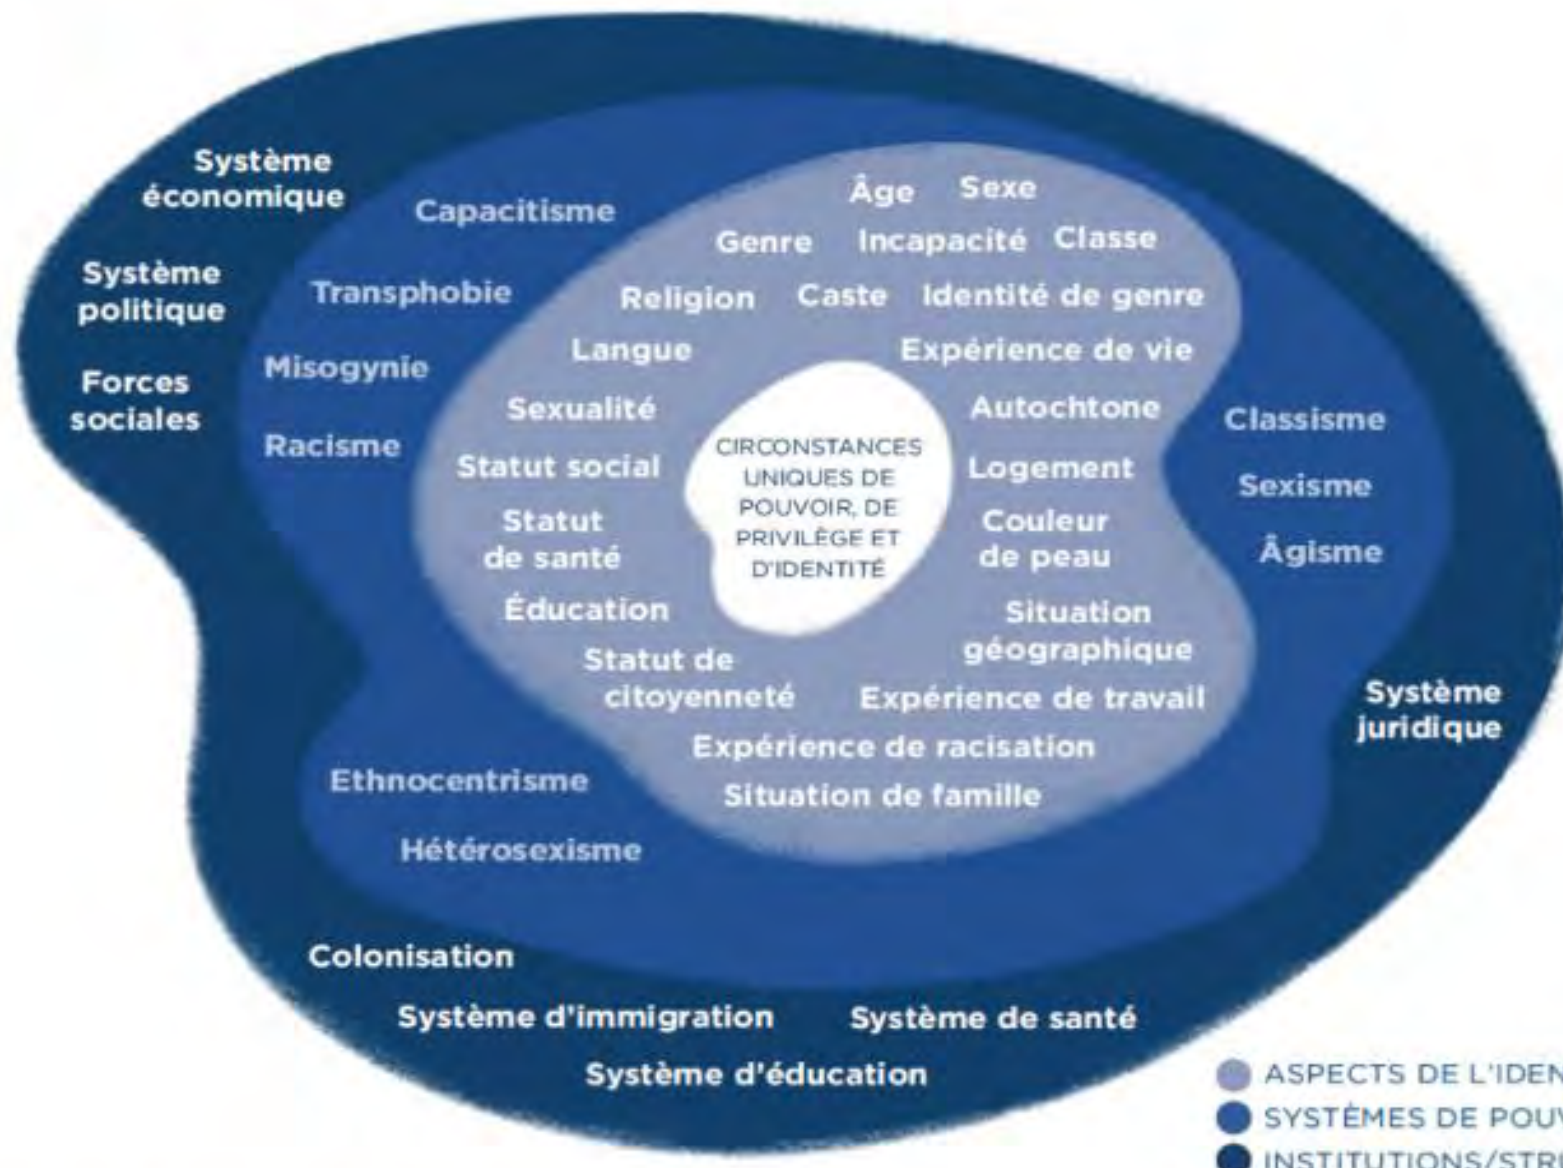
CIRCONSTANCES UNIQUES DE POUVOIR, DE PRIVILÈGE ET D'IDENTITÉ

Âge Sexe
Genre Incapacité Classe
Religion Caste Identité de genre
Langue Expérience de vie
Sexualité Autochtone
Statut social Logement
Statut de santé Couleur de peau
Éducation Situation géographique
Statut de citoyenneté Expérience de travail
Expérience de racisation
Situation de famille

Capacitisme
Transphobie
Misogynie
Racisme
Classisme
Sexisme
Âgisme
Ethnocentrisme
Hétérosexisme

Système économique
Système politique
Forces sociales
Système juridique
Colonisation
Système d'immigration
Système de santé
Système d'éducation

ASPECTS DE L'IDEN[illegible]
SYSTÈMES DE POU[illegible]
INSTITUTIONS/STR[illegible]